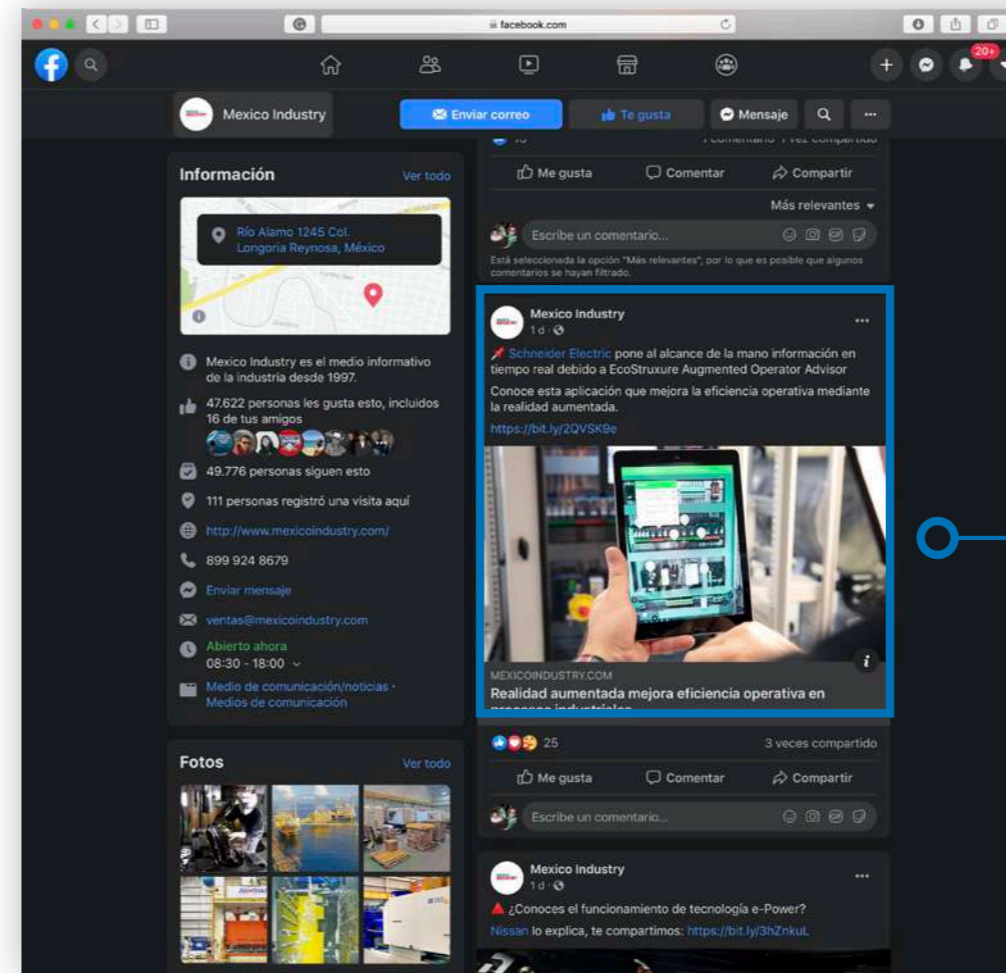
facebook.com

20+

Mexico Industry

Enviar correo

Te gusta

Mensaje

...

Me gusta

Comentar

Compartir

Más relevantes

Escribe un comentario...

Está seleccionada la opción "Más relevantes", por lo que es posible que algunos comentarios se hayan filtrado.

Información

Ver todo

Río Alamo 1245 Col. Longoria Reynosa, México

Mexico Industry es el medio informativo de la industria desde 1997.

47.622 personas les gusta esto, incluidos 16 de tus amigos

49.776 personas siguen esto

111 personas registró una visita aquí

http://www.mexicoindustry.com/

899 924 8679

Enviar mensaje

ventas@mexicoindustry.com

Abierto ahora
08:30 - 18:00

Medio de comunicación/noticias · Medios de comunicación

Fotos

Ver todo

Mexico Industry
1 d ·

Schneider Electric pone al alcance de la mano información en tiempo real debido a EcoStruxure Augmented Operator Advisor

Conoce esta aplicación que mejora la eficiencia operativa mediante la realidad aumentada.

https://bit.ly/2QVSK9e

MEXICOINDUSTRY.COM

Realidad aumentada mejora eficiencia operativa en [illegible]

25

3 veces compartido

Me gusta

Comentar

Compartir

Escribe un comentario...

Mexico Industry
1 d ·

¿Conoces el funcionamiento de tecnología e-Power?

Nissan lo explica, te compartimos: https://bit.ly/3hZnkuL